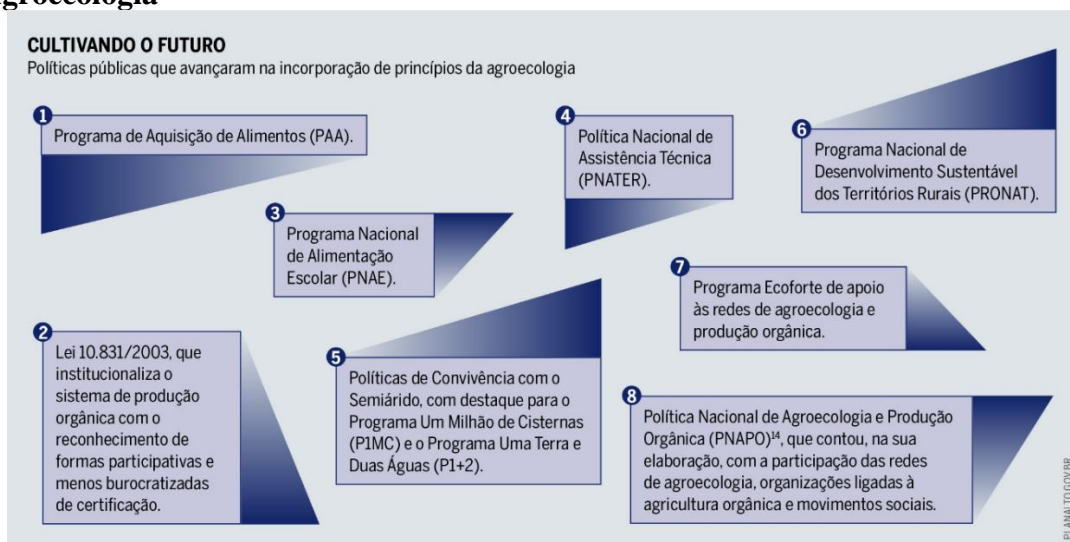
groecologia

CULTIVANDO O FUTURO
Políticas públicas que avançaram na incorporação de princípios da agroecologia

1
Programa de Aquisição de Alimentos (PAA).

2
Lei 10.831/2003, que institucionaliza o sistema de produção orgânica com o reconhecimento de formas participativas e menos burocratizadas de certificação.

3
Programa Nacional de Alimentação Escolar (PNAE).

4
Política Nacional de Assistência Técnica (PNATER).

5
Políticas de Convivência com o Semiárido, com destaque para o Programa Um Milhão de Cisternas (P1MC) e o Programa Uma Terra e Duas Águas (P1+2).

6
Programa Nacional de Desenvolvimento Sustentável dos Territórios Rurais (PRONAT).

7
Programa Ecoforte de apoio às redes de agroecologia e produção orgânica.

8
Política Nacional de Agroecologia e Produção Orgânica (PNAPO)$^{14}$, que contou, na sua elaboração, com a participação das redes de agroecologia, organizações ligadas à agricultura orgânica e movimentos sociais.

PLANALTO.GOV.BR